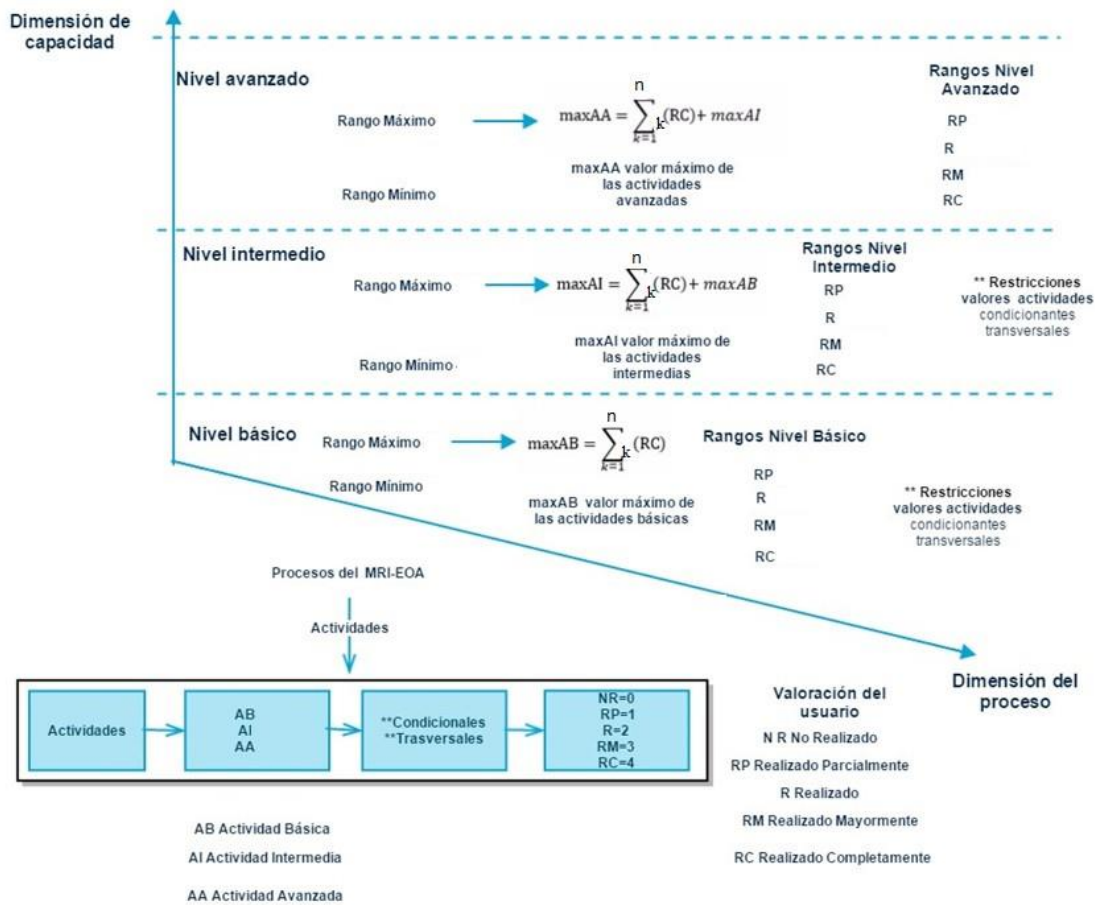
Dimensión de capacidad

Nivel avanzado

Rango Máximo $\text{maxAA} = \sum_{k=1}^{n} {}_{k}(\text{RC}) + maxAI$

maxAA valor máximo de las actividades avanzadas

Rango Mínimo

Rangos Nivel Avanzado
RP
R
RM
RC

Nivel intermedio

Rango Máximo $\text{maxAI} = \sum_{k=1}^{n} {}_{k}(\text{RC}) + maxAB$

maxAI valor máximo de las actividades intermedias

Rango Mínimo

Rangos Nivel Intermedio
RP
R
RM
RC

** Restricciones valores actividades condicionantes transversales

Nivel básico

Rango Máximo $\text{maxAB} = \sum_{k=1}^{n} {}_{k}(\text{RC})$

Rango Mínimo

maxAB valor máximo de las actividades básicas

Rangos Nivel Básico
RP
R
RM
RC

** Restricciones valores actividades condicionantes transversales

Procesos del MRI-EOA

Actividades

Dimensión del proceso

Actividades

AB
AI
AA

**Condicionales
**Trasversales

NR=0
RP=1
R=2
RM=3
RC=4

Valoración del usuario
N R No Realizado
RP Realizado Parcialmente
R Realizado
RM Realizado Mayormente
RC Realizado Completamente

AB Actividad Básica
AI Actividad Intermedia
AA Actividad Avanzada